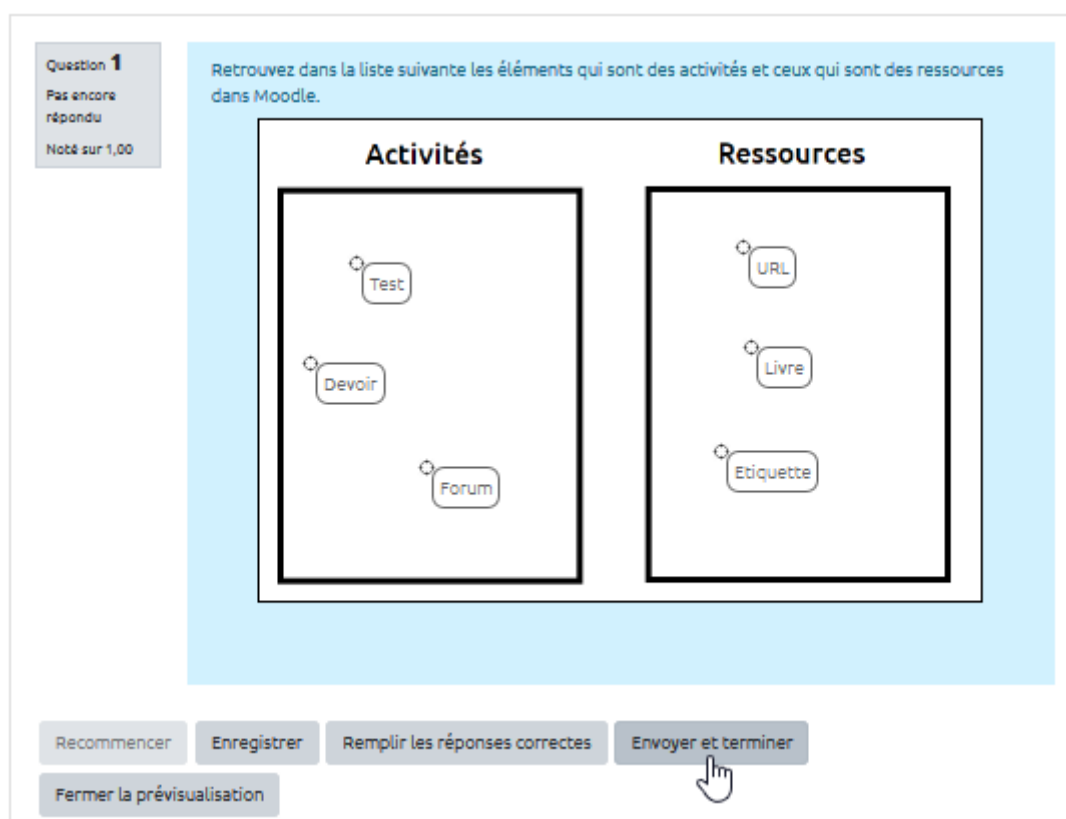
Question 1
Pas encore répondu
Noté sur 1,00

Retrouvez dans la liste suivante les éléments qui sont des activités et ceux qui sont des ressources dans Moodle.

Activités

Ressources

Test

Devoir

Forum

URL

Livre

Etiquette

Recommencer | Enregistrer | Remplir les réponses correctes | Envoyer et terminer

Fermer la prévisualisation